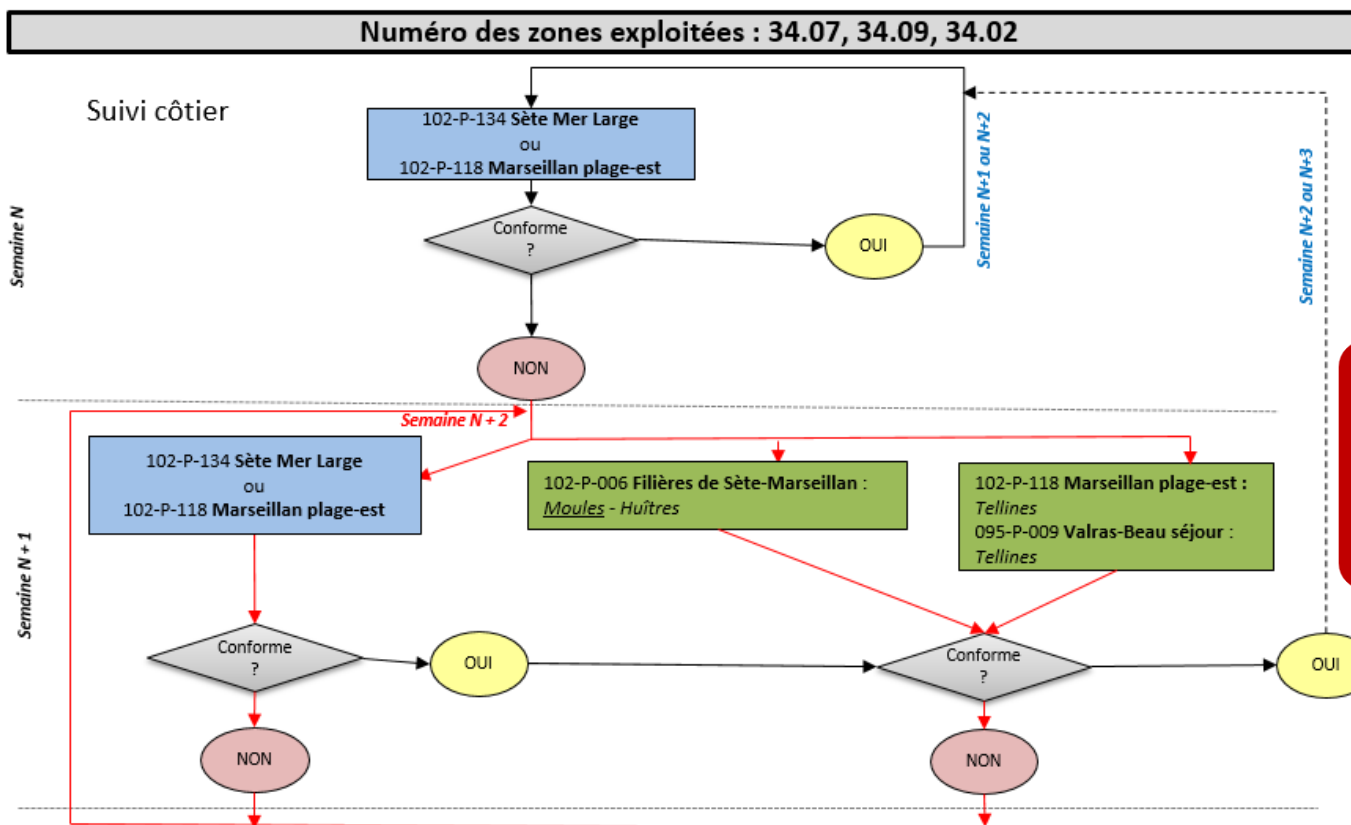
Numéro des zones exploitées : 34.07, 34.09, 34.02

Suivi côtier

Semaine N

102-P-134 Sète Mer Large
ou
102-P-118 Marseillan plage-est

Conforme
?

OUI

Semaine N+1 ou N+2

Semaine N+2 ou N+3

NON

Semaine N + 2

Semaine N + 1

102-P-134 Sète Mer Large
ou
102-P-118 Marseillan plage-est

102-P-006 Filières de Sète-Marseillan :
Moules - Huîtres

102-P-118 Marseillan plage-est :
Tellines
095-P-009 Valras-Beau séjour :
Tellines

Conforme
?

OUI

Conforme
?

OUI

NON

NON